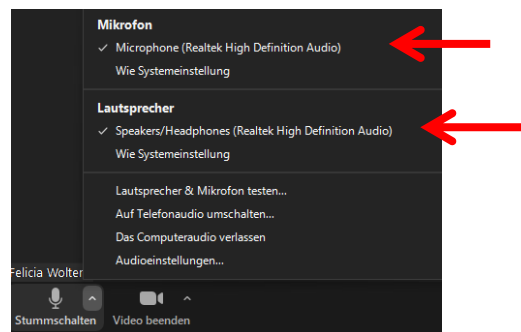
Mikrofon

✓ Microphone (Realtek High Definition Audio)

Wie Systemeinstellung

Lautsprecher

✓ Speakers/Headphones (Realtek High Definition Audio)

Wie Systemeinstellung

Lautsprecher & Mikrofon testen...

Auf Telefonaudio umschalten...

Das Computeraudio verlassen

Audioeinstellungen...

Felicia Wolter

Stummschalten

Video beenden